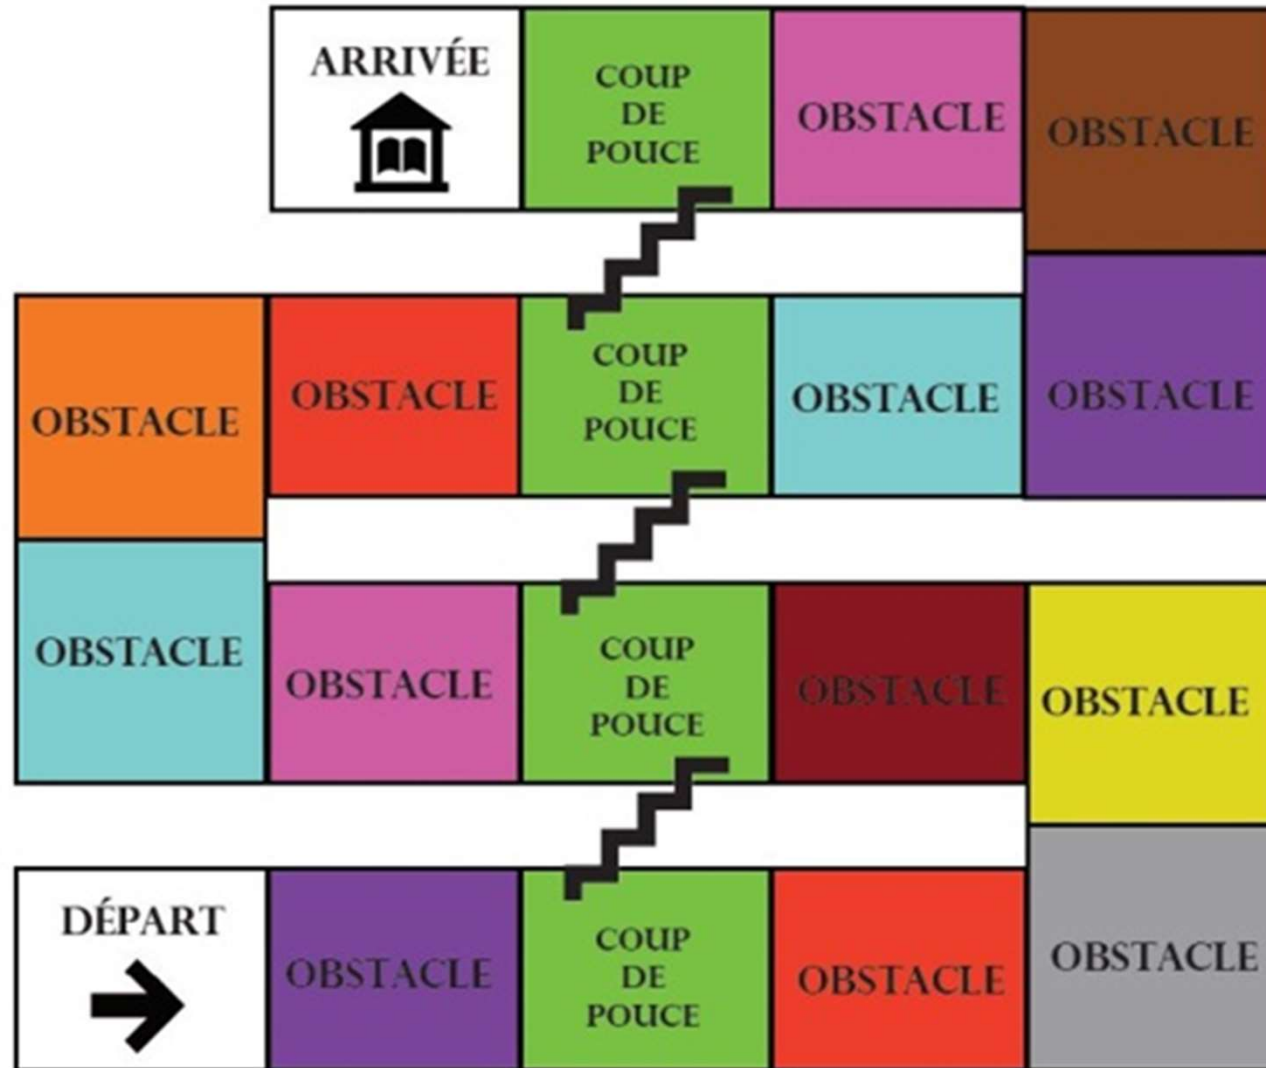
ARRIVÉE

COUP DE POUCE

OBSTACLE

OBSTACLE

OBSTACLE

OBSTACLE

COUP DE POUCE

OBSTACLE

OBSTACLE

OBSTACLE

OBSTACLE

COUP DE POUCE

OBSTACLE

OBSTACLE

DÉPART

OBSTACLE

COUP DE POUCE

OBSTACLE

OBSTACLE